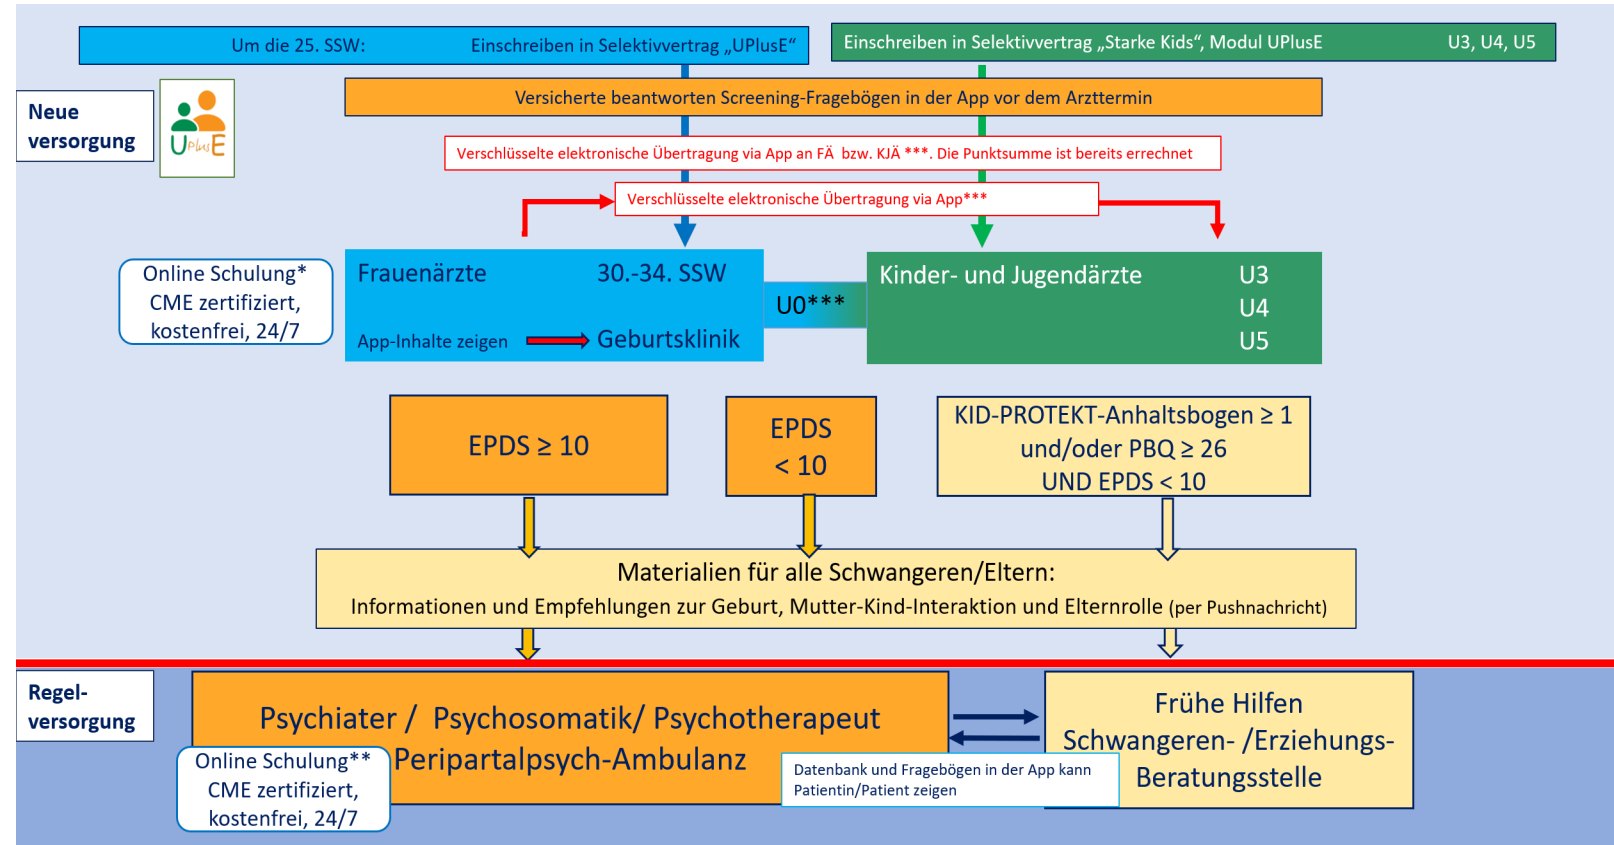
Um die 25. SSW: Einschreiben in Selektivvertrag „UPlusE“

Einschreiben in Selektivvertrag „Starke Kids“, Modul UPlusE U3, U4, U5

Neue versorgung

UPlusE

Versicherte beantworten Screening-Fragebögen in der App vor dem Arzttermin

Verschlüsselte elektronische Übertragung via App an FÄ bzw. KJÄ ***. Die Punktsumme ist bereits errechnet

Verschlüsselte elektronische Übertragung via App***

Online Schulung* CME zertifiziert, kostenfrei, 24/7

Frauenärzte 30.-34. SSW

App-Inhalte zeigen Geburtsklinik

U0***

Kinder- und Jugendärzte U3 U4 U5

EPDS ≥ 10

EPDS < 10

KID-PROTEKT-Anhaltsbogen ≥ 1 und/oder PBQ ≥ 26 UND EPDS < 10

Materialien für alle Schwangeren/Eltern:
Informationen und Empfehlungen zur Geburt, Mutter-Kind-Interaktion und Elternrolle (per Pushnachricht)

Regel-versorgung

Psychiater / Psychosomatik/ Psychotherapeut Peripartalpsych-Ambulanz

Online Schulung** CME zertifiziert, kostenfrei, 24/7

Datenbank und Fragebögen in der App kann Patientin/Patient zeigen

Frühe Hilfen Schwangeren- /Erziehungs-Beratungsstelle